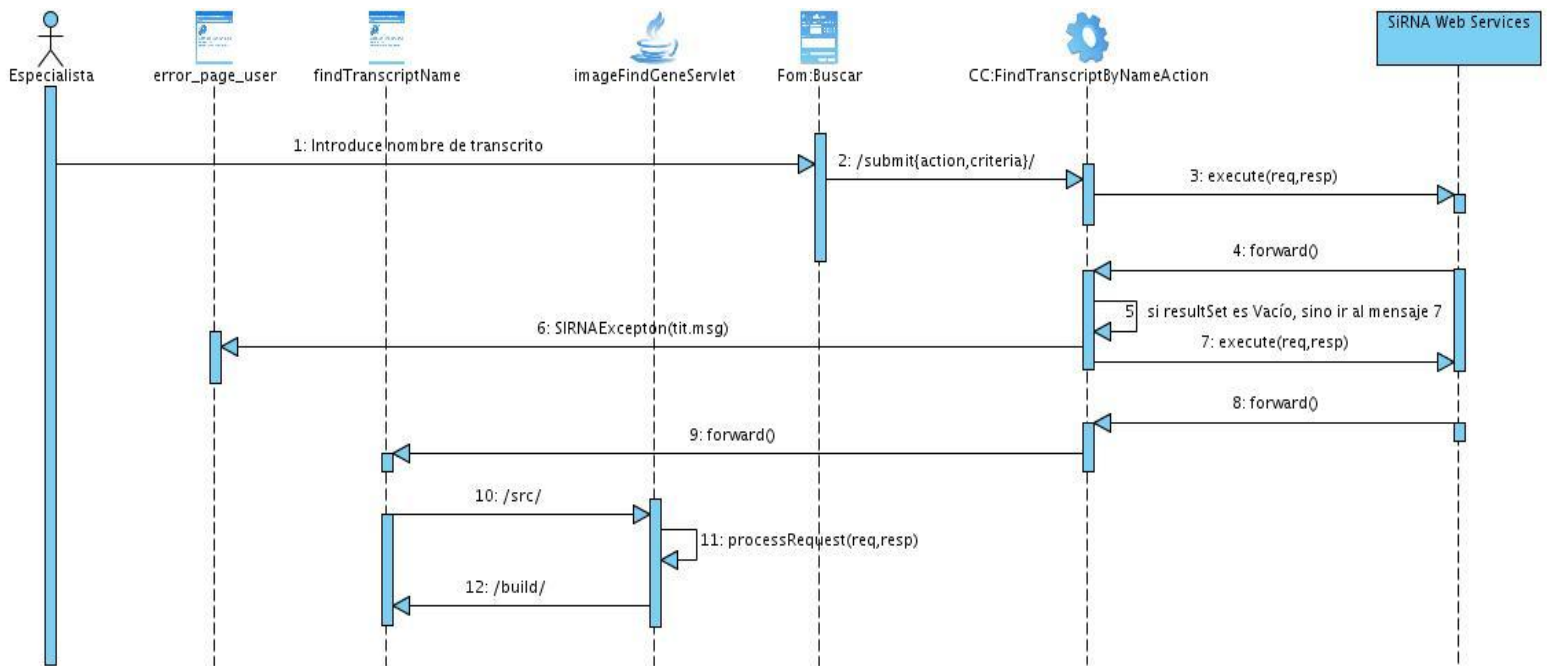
Especialista

error_page_user

findTranscriptName

imageFindGeneServlet

Fom:Buscar

CC:FindTranscriptByNameAction

SiRNA Web Services

1: Introduce nombre de transcrito

2: /submit{action,criteria}/

3: execute(req,resp)

4: forward()

5 si resultSet es Vacío, sino ir al mensaje 7

6: SIRNAExcepton(tit.msg)

7: execute(req,resp)

8: forward()

9: forward()

10: /src/

11: processRequest(req,resp)

12: /build/